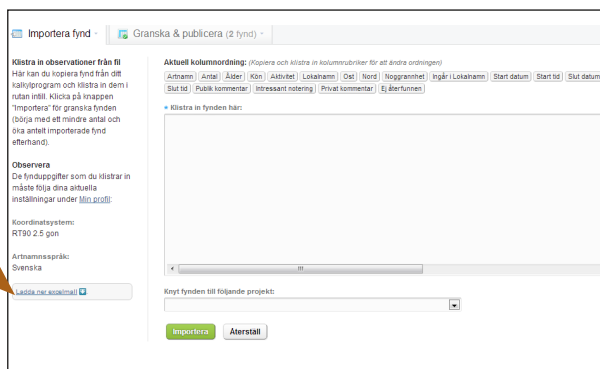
Importera fynd

Granska & publicera (2 fynd)

Klistra in observationer från fil
Här kan du kopiera fynd från ditt kalkylprogram och klistra in dem i rutan intill. Klicka på knappen "Importera" för granska fynden (börja med ett mindre antal och öka antalet importerade fynd efterhand).

Observera
De fynduppgifter som du klistrar in måste följa dina aktuella inställningar under Min profil:

Koordinatsystem:
RT90 2.5 gon

Artnamnsspråk:
Svenska

Ladda ner excelmall

Aktuell kolumnordning: (Kopiera och klistra in kolumnrubriker för att ändra ordningen)

Artnamn | Antal | Ålder | Kön | Aktivitet | Lokalnamn | Ost | Nord | Noggrannhet | Ingår i Lokalnamn | Start datum | Start tid | Slut datum | Slut tid | Publik kommentar | Intressant notering | Privat kommentar | Ej återfunnen

* Klistra in fynden här:

Knyt fynden till följande projekt:

Importera | Återställ